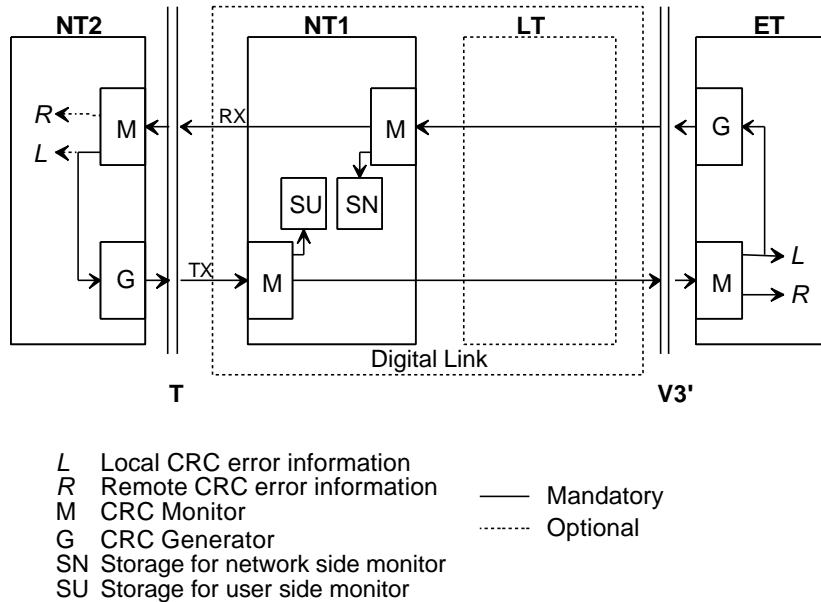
NT2

NT1

LT

ET

R

M

L

RX

M

G

SU

SN

G

TX

M

M

L

R

Digital Link

T

V3'

*L* Local CRC error information
*R* Remote CRC error information
M CRC Monitor
G CRC Generator
SN Storage for network side monitor
SU Storage for user side monitor

Mandatory
Optional